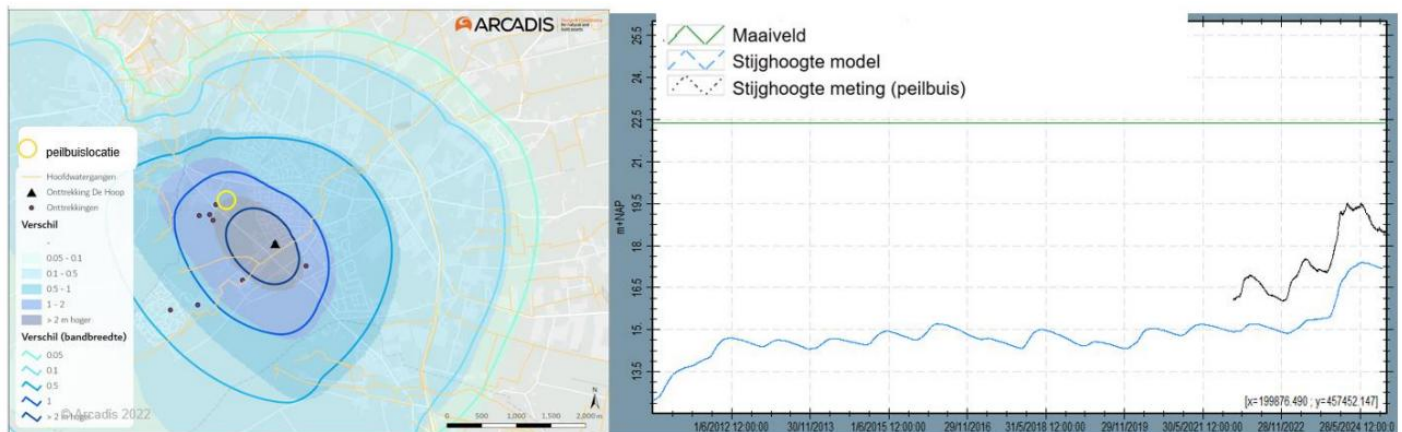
ARCADIS

peilbuislocatie

Hoofdwatergangen
Onttrekking De Hoop
Onttrekkingen
Verschil
-
0.05 - 0.1
0.1 - 0.5
0.5 - 1
1 - 2
> 2 en hoger
Verschil (bandbreedte)
0.05
0.1
0.5
1
> 2 en hoger

© Arcadis 2022

0 500 1,000 1,500 2,000 m

N

Maaiveld
Stijghoogte model
Stijghoogte meting (peilbuis)

m+NAP

25.5
24
22.5
21
19.5
18
16.5
15
13.5

1/6/2012 12:00:00
30/11/2013
1/6/2015 12:00:00
29/11/2016
31/5/2018 12:00:00
29/11/2019
30/5/2021 12:00:00
28/11/2022
28/5/2024 12:00:0

[x=199876.490 ; y=457452.147]